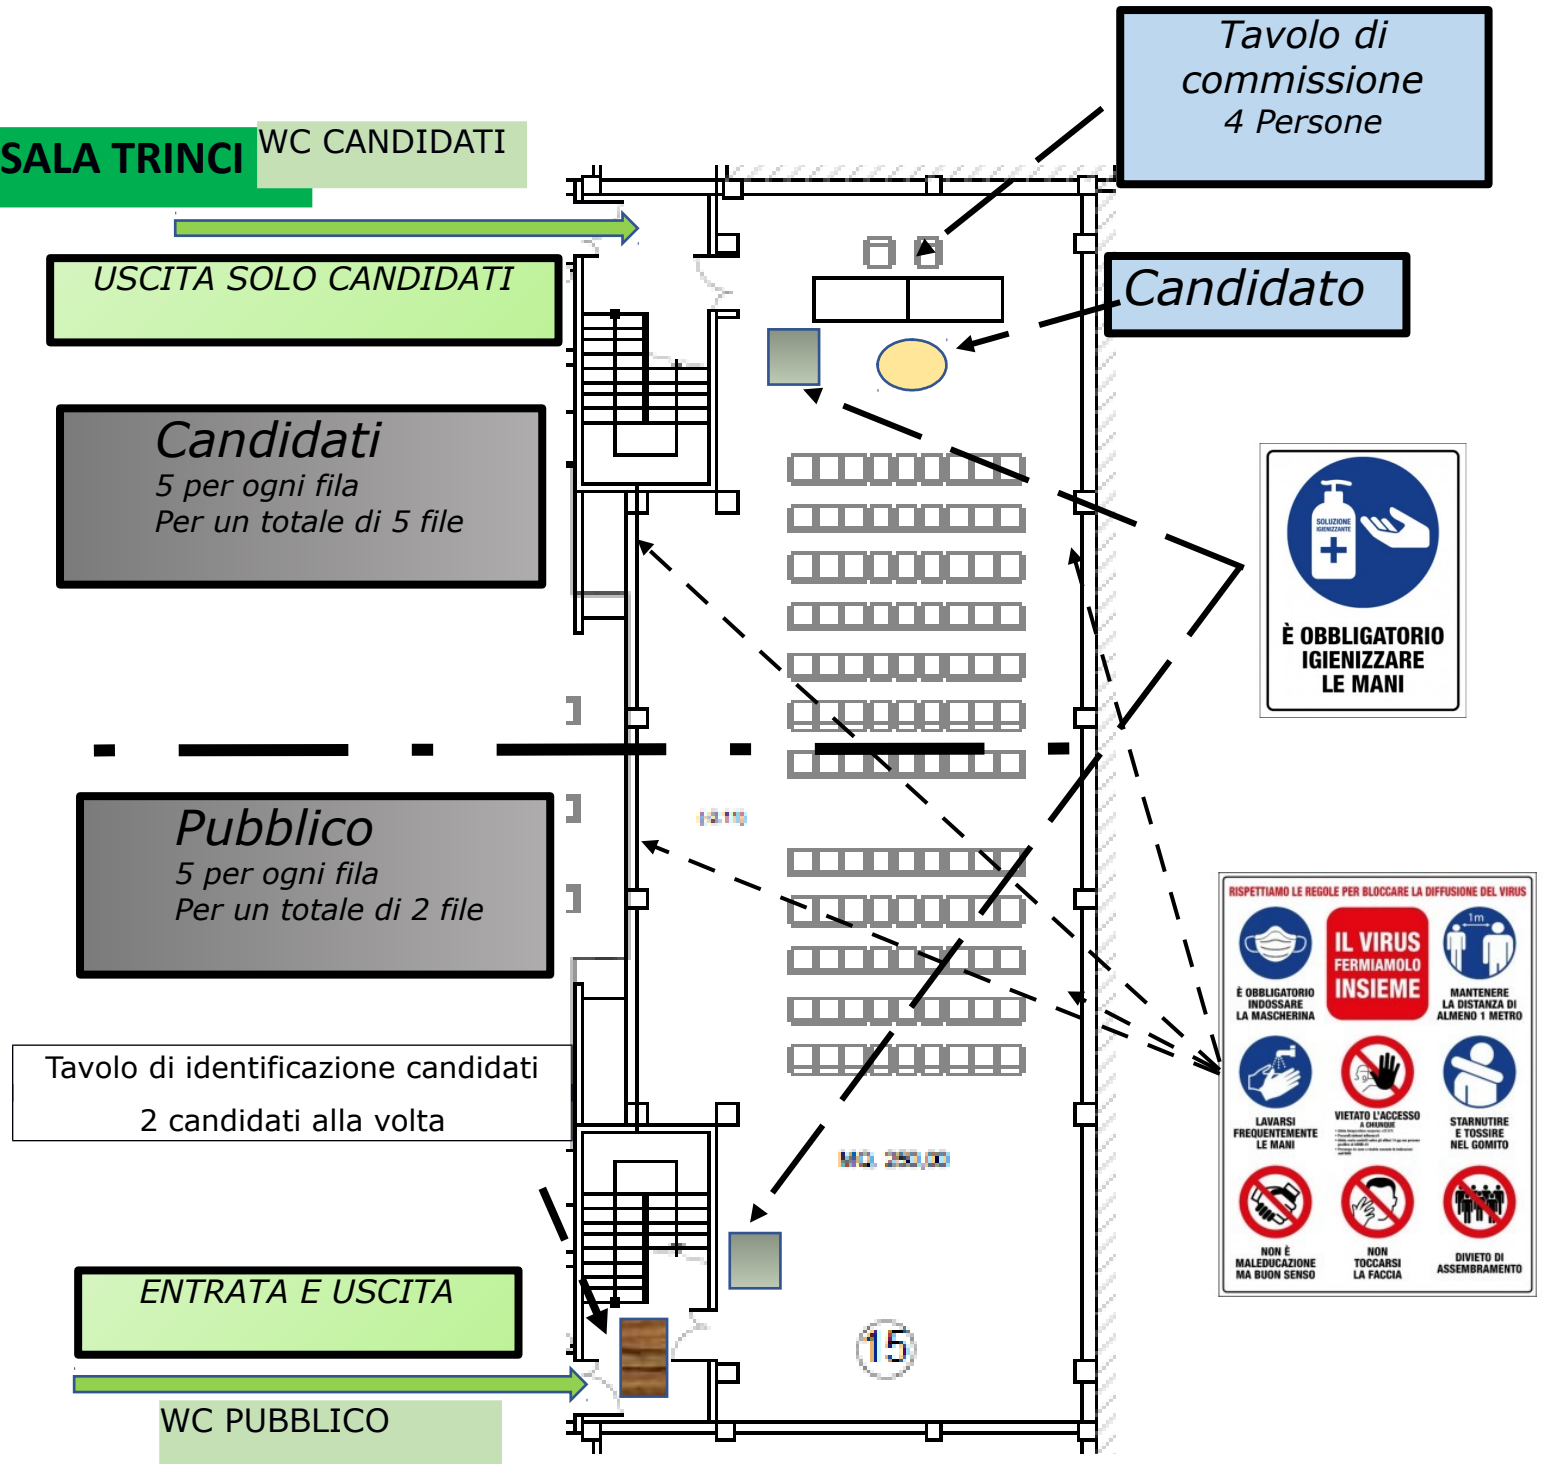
Tavolo di commissione
4 Persone

SALA TRINCI

WC CANDIDATI

USCITA SOLO CANDIDATI

Candidato

Candidati
5 per ogni fila
Per un totale di 5 file

SOLUZIONE IGIENIZZANTE

È OBBLIGATORIO IGIENIZZARE LE MANI

Pubblico
5 per ogni fila
Per un totale di 2 file

RISPETTIAMO LE REGOLE PER BLOCCARE LA DIFFUSIONE DEL VIRUS

È OBBLIGATORIO INDOSSARE LA MASCHERINA

IL VIRUS FERMIAMOLO INSIEME

1m

MANTENERE LA DISTANZA DI ALMENO 1 METRO

Tavolo di identificazione candidati
2 candidati alla volta

LAVARSI FREQUENTEMENTE LE MANI

VIETATO L'ACCESSO A CHIUNQUE

STARNUTIRE E TOSSIRE NEL GOMITO

MQ. 250,00

NON È MALEDUCAZIONE MA BUON SENSO

NON TOCCARSI LA FACCIA

DIVIETO DI ASSEMBRAMENTO

ENTRATA E USCITA

15

WC PUBBLICO